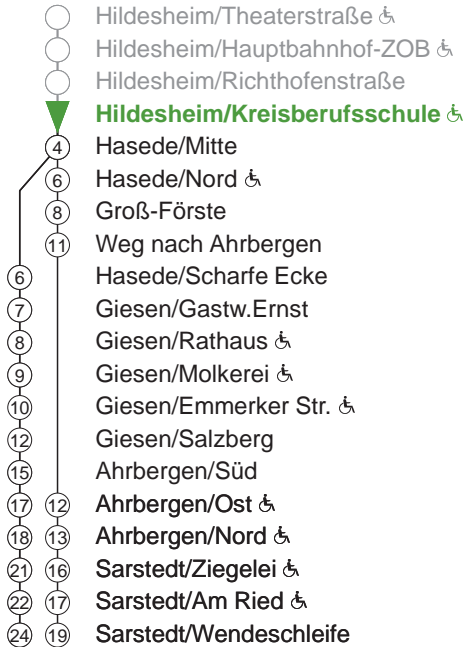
Hildesheim/Theaterstraße ♿
Hildesheim/Hauptbahnhof-ZOB ♿
Hildesheim/Richthofenstraße
Hildesheim/Kreisberufsschule ♿
4 Hasede/Mitte
6 Hasede/Nord ♿
8 Groß-Förste
11 Weg nach Ahrbergen
6 Hasede/Scharfe Ecke
7 Giesen/Gastw.Ernst
8 Giesen/Rathaus ♿
9 Giesen/Molkerei ♿
10 Giesen/Emmerker Str. ♿
12 Giesen/Salzberg
15 Ahrbergen/Süd
17 12 Ahrbergen/Ost ♿
18 13 Ahrbergen/Nord ♿
21 16 Sarstedt/Ziegelei ♿
22 17 Sarstedt/Am Ried ♿
24 19 Sarstedt/Wendeschleife